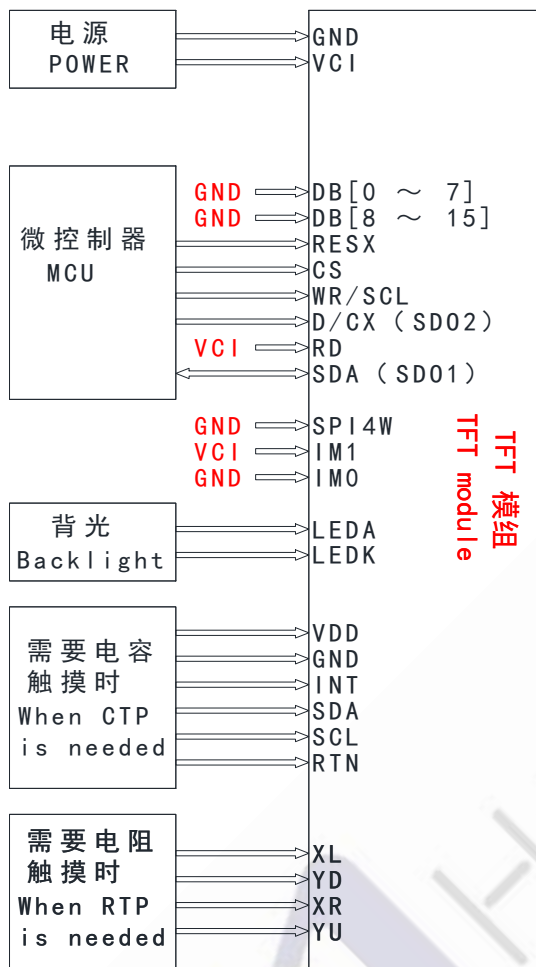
电源
POWER

GND
VCI

微控制器
MCU

GND
GND
VCI

DB[0 ～ 7]
DB[8 ～ 15]
RESX
CS
WR/SCL
D/CX（SDO2）
RD
SDA（SDO1）

GND
VCI
GND

SPI4W
IM1
IM0

TFT 模组
TFT module

背光
Backlight

LEDA
LEDK

需要电容触摸时
When CTP is needed

VDD
GND
INT
SDA
SCL
RTN

需要电阻触摸时
When RTP is needed

XL
YD
XR
YU